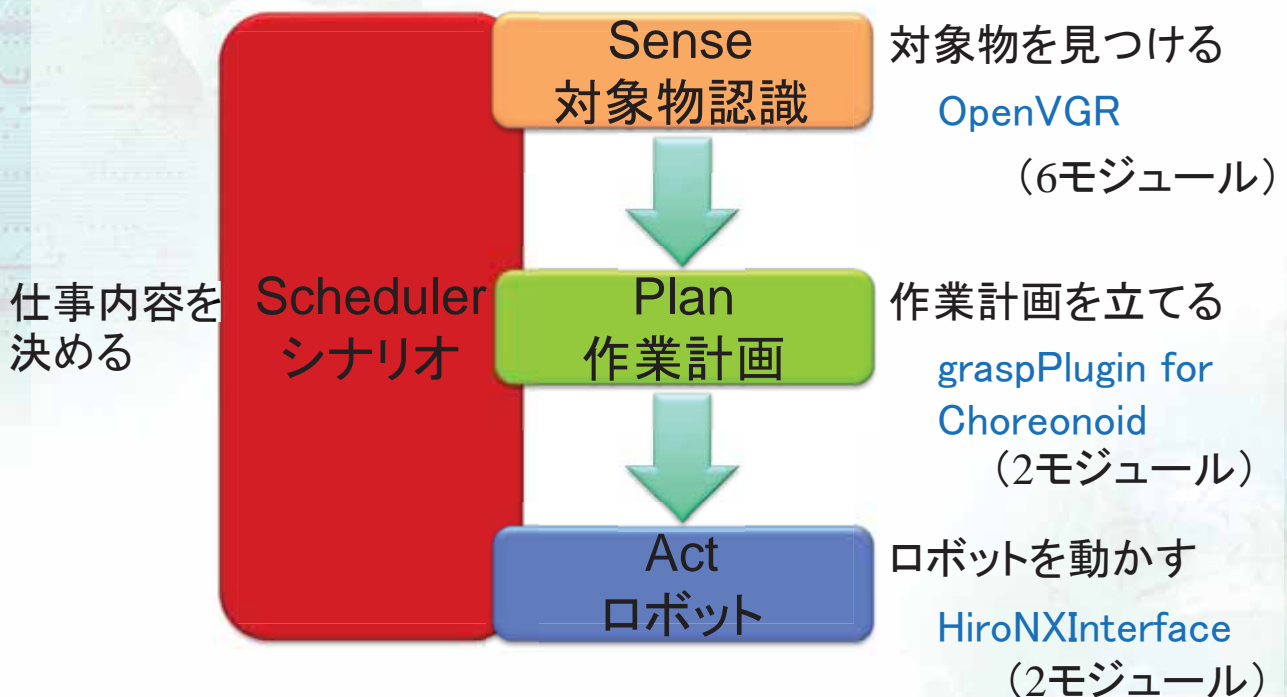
Sense
対象物認識

対象物を見つける
OpenVGR
（6モジュール）

仕事内容を決める

Scheduler
シナリオ

Plan
作業計画

作業計画を立てる
graspPlugin for Choreonoid
（2モジュール）

Act
ロボット

ロボットを動かす
HiroNXInterface
（2モジュール）